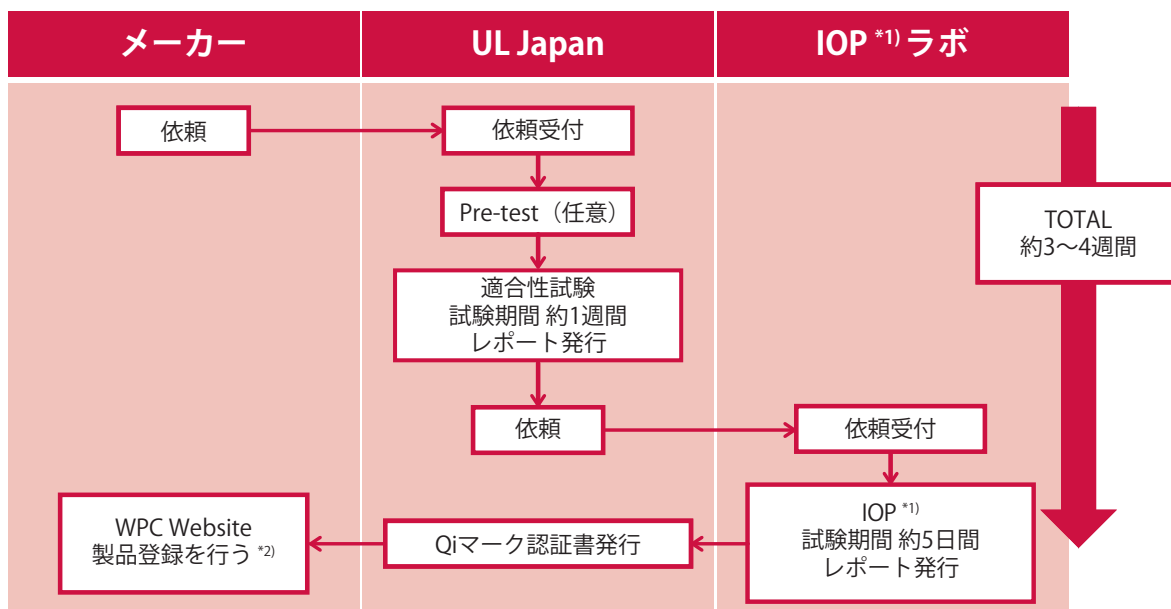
メーカー

UL Japan

IOP *1) ラボ

依頼

依頼受付

Pre-test（任意）

適合性試験
試験期間 約1週間
レポート発行

依頼

依頼受付

IOP *1)
試験期間 約5日間
レポート発行

Qiマーク認証書発行

WPC Website
製品登録を行う *2)

TOTAL
約3～4週間